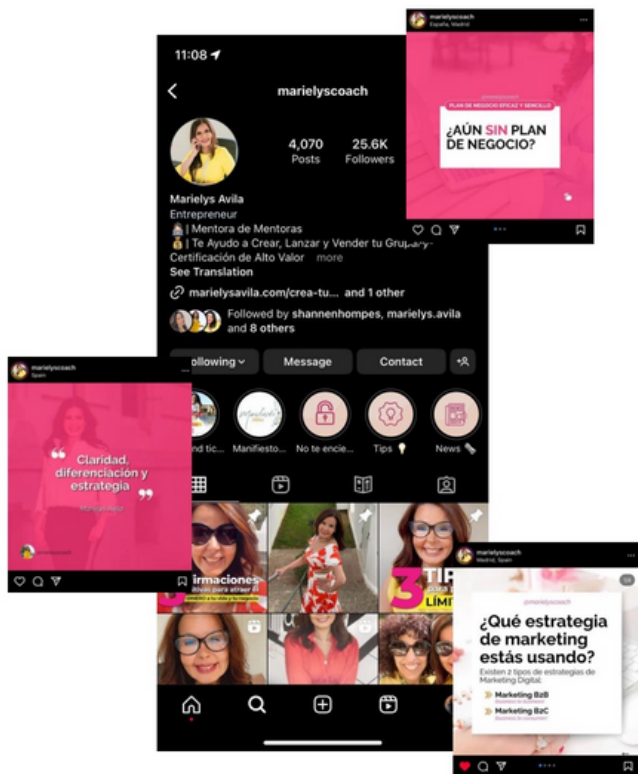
11:08

marielyscoach

4,070
Posts

25.6K
Followers

Marielys Avila
Entrepreneur
| Mentora de Mentoras
| Te Ayudo a Crear, Lanzar y Vender tu Grupal -
Certificación de Alto Valor ... more
See Translation

marielysavila.com/crea-tu... and 1 other

Followed by shannenhompes, marielys.avila and 8 others

Following
Message
Contact

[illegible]nd tic...
Manifiesto...
No te encie...
Tips
News

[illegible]firmaciones
3 TIP
LÍMIT

marielyscoach
España, Madrid

PLAN DE NEGOCIO EFICAZ Y SENCILLO
¿AÚN SIN PLAN DE NEGOCIO?

marielyscoach
Spain

Claridad, diferenciación y estrategia

marielyscoach
Madrid, Spain

@marielyscoach
¿Qué estrategia de marketing estás usando?
Existen 2 tipos de estrategias de Marketing Digital.
Marketing B2B
Business to business
Marketing B2C
Business to consumer